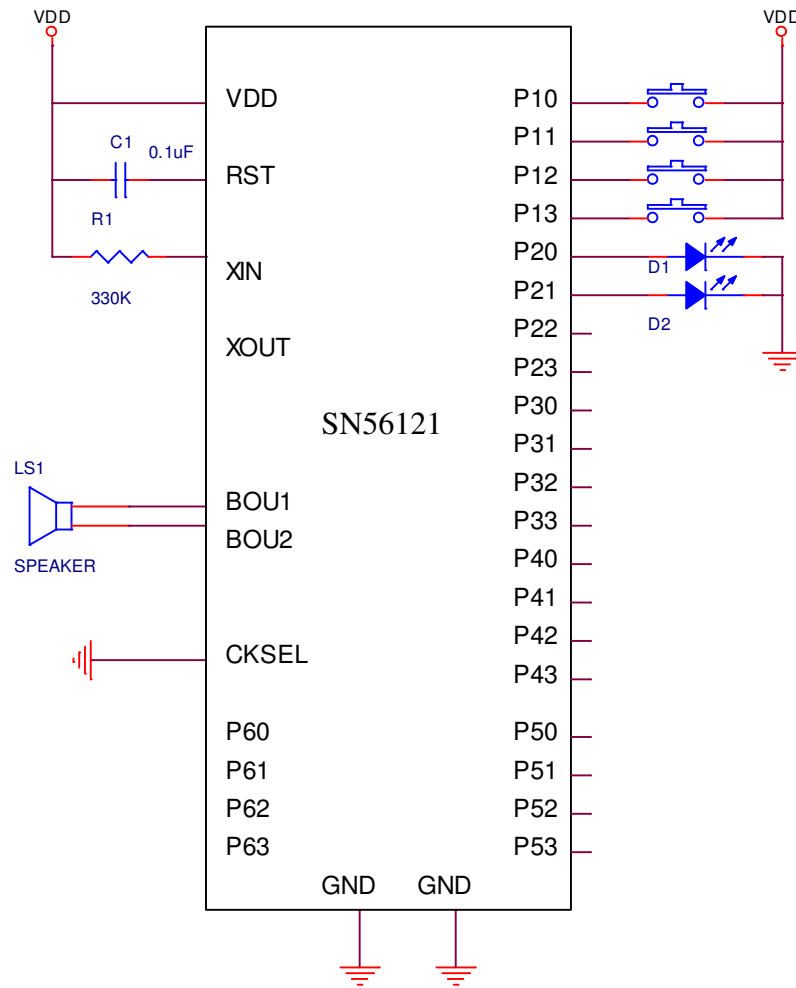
VDD

VDD

C1

0.1uF

R1

330K

VDD

RST

XIN

XOUT

SN56121

LS1

SPEAKER

BOU1

BOU2

CKSEL

P60

P61

P62

P63

GND

GND

P10

P11

P12

P13

P20

P21

P22

P23

P30

P31

P32

P33

P40

P41

P42

P43

P50

P51

P52

P53

D1

D2